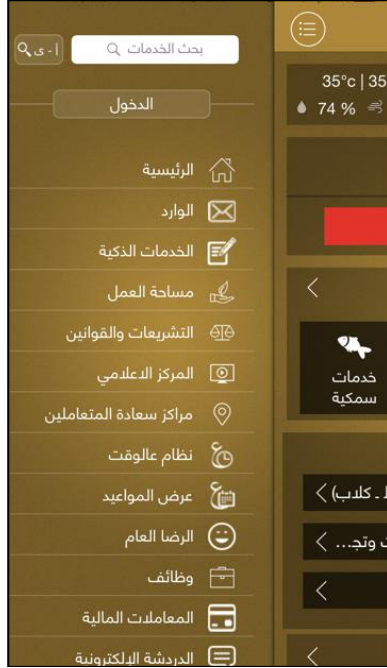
بحث الخدمات
أ - ى
الدخول
الرئيسية
الوارد
الخدمات الذكية
مساحة العمل
التشريعات والقوانين
المركز الاعلامي
مراكز سعادة المتعاملين
نظام عالوقت
عرض المواعيد
الرضا العام
وظائف
المعاملات المالية
الدردشة الإلكترونية
35°c | 35
74 %
خدمات سمكية
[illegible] . كلاب)
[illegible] وتجـ...